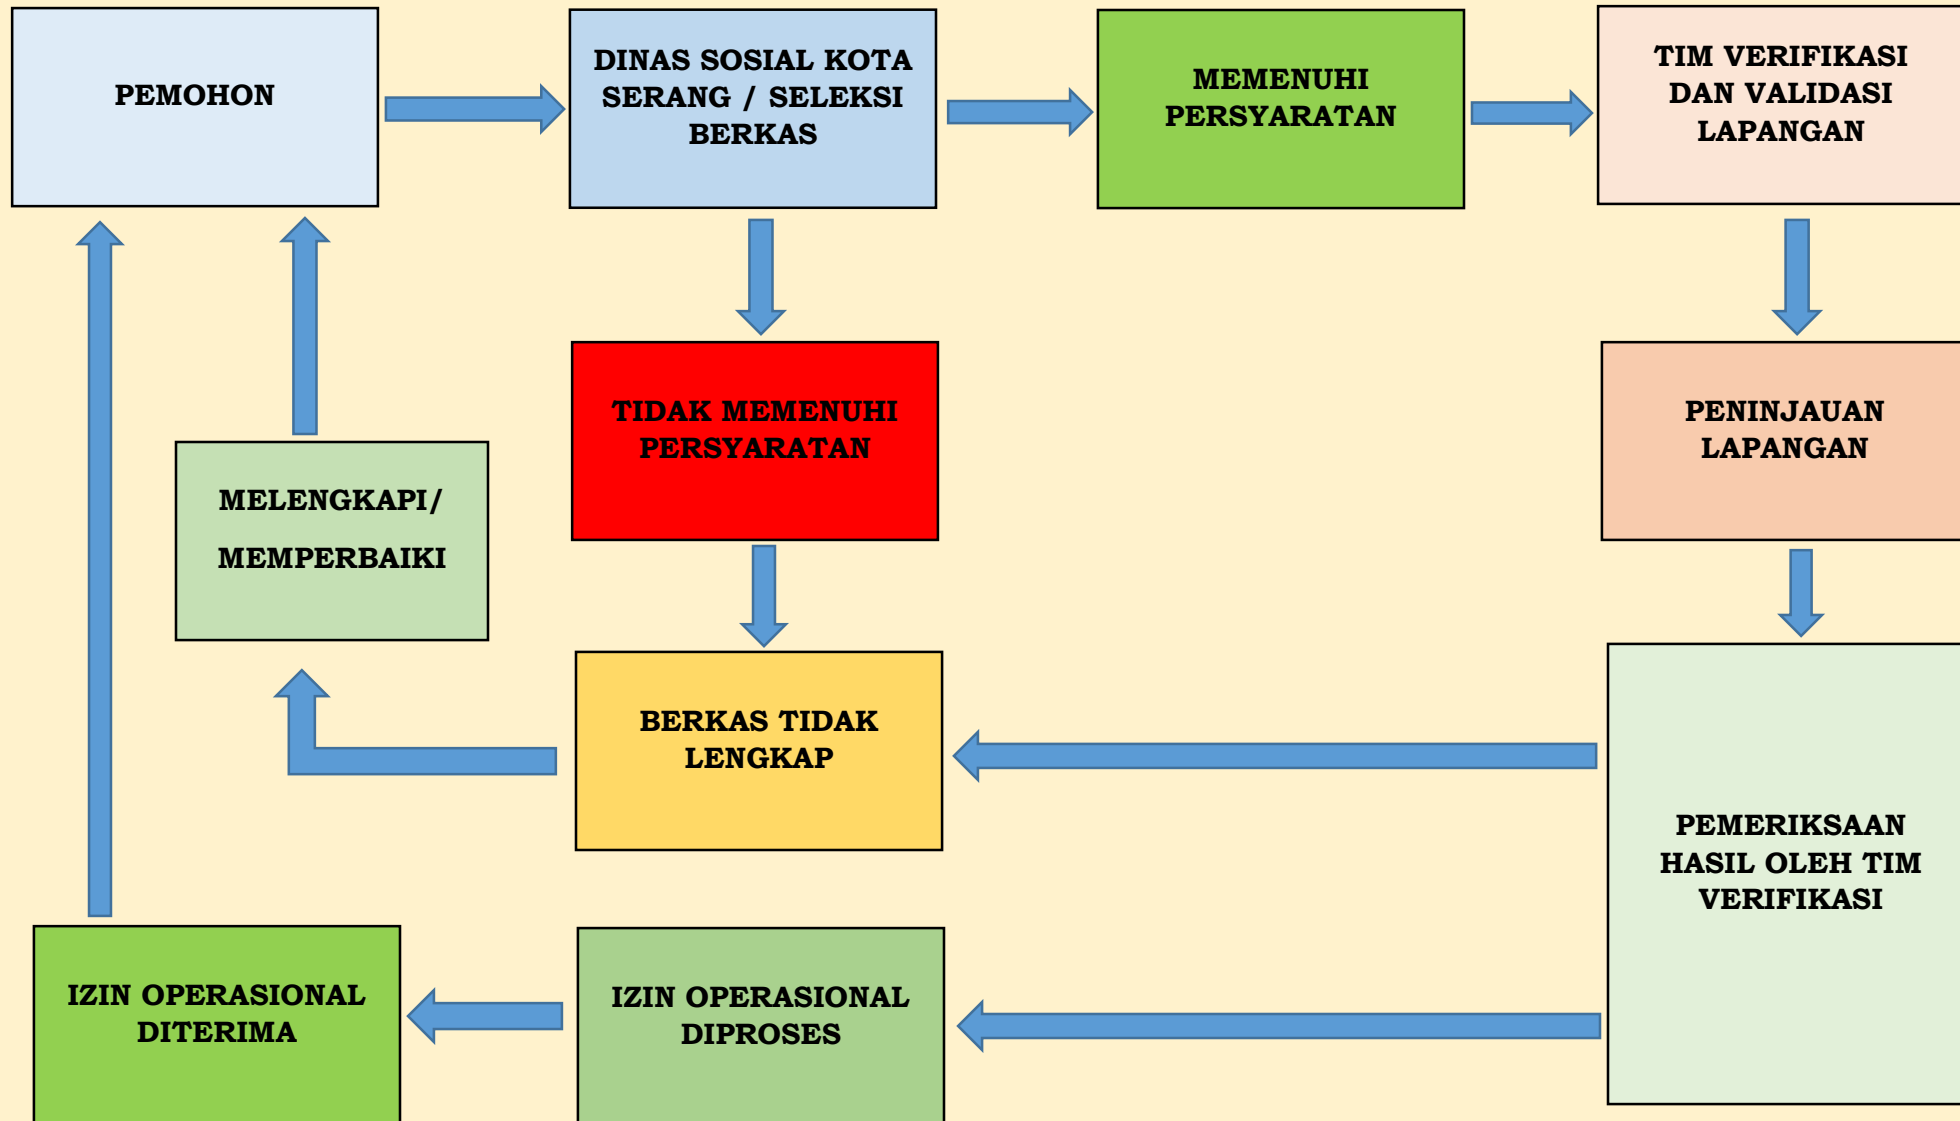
PEMOHON

DINAS SOSIAL KOTA SERANG / SELEKSI BERKAS

MEMENUHI PERSYARATAN

TIM VERIFIKASI DAN VALIDASI LAPANGAN

TIDAK MEMENUHI PERSYARATAN

PENINJAUAN LAPANGAN

MELENGKAPI/ MEMPERBAIKI

BERKAS TIDAK LENGKAP

PEMERIKSAAN HASIL OLEH TIM VERIFIKASI

IZIN OPERASIONAL DITERIMA

IZIN OPERASIONAL DIPROSES